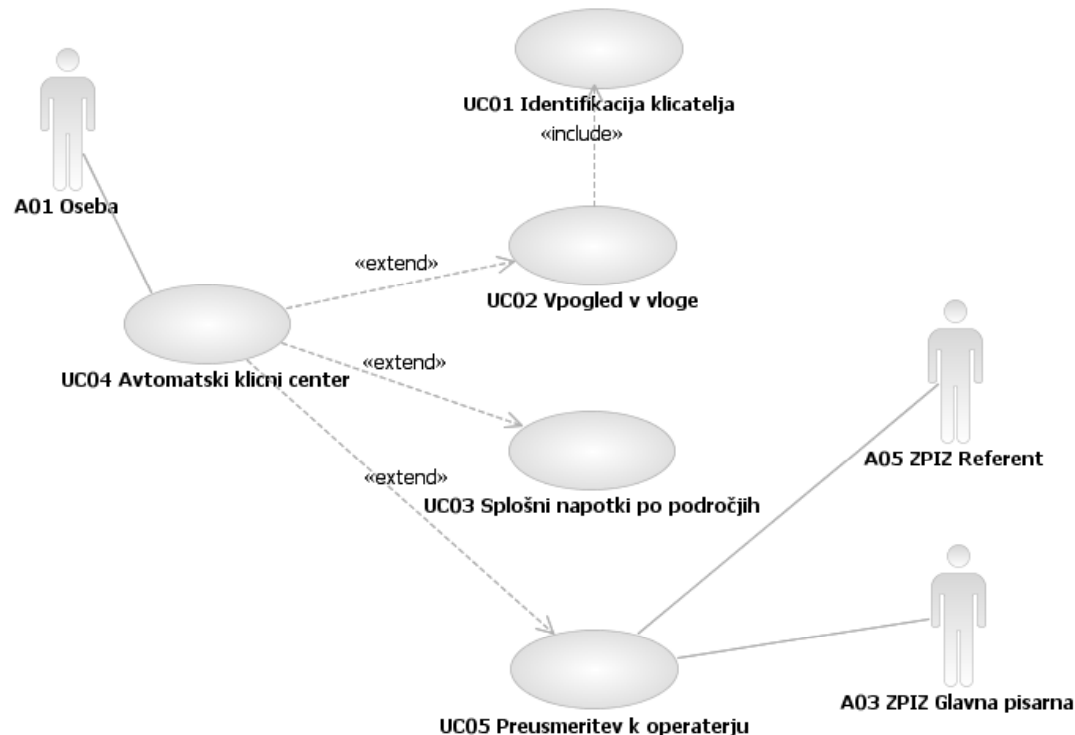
UC01 Identifikacija klicatelja

«include»

A01 Oseba

«extend»

UC02 Vpogled v vloge

«extend»

UC04 Avtomatski klicni center

A05 ZPIZ Referent

«extend»

UC03 Splošni napotki po področjih

A03 ZPIZ Glavna pisarna

UC05 Preusmeritev k operaterju